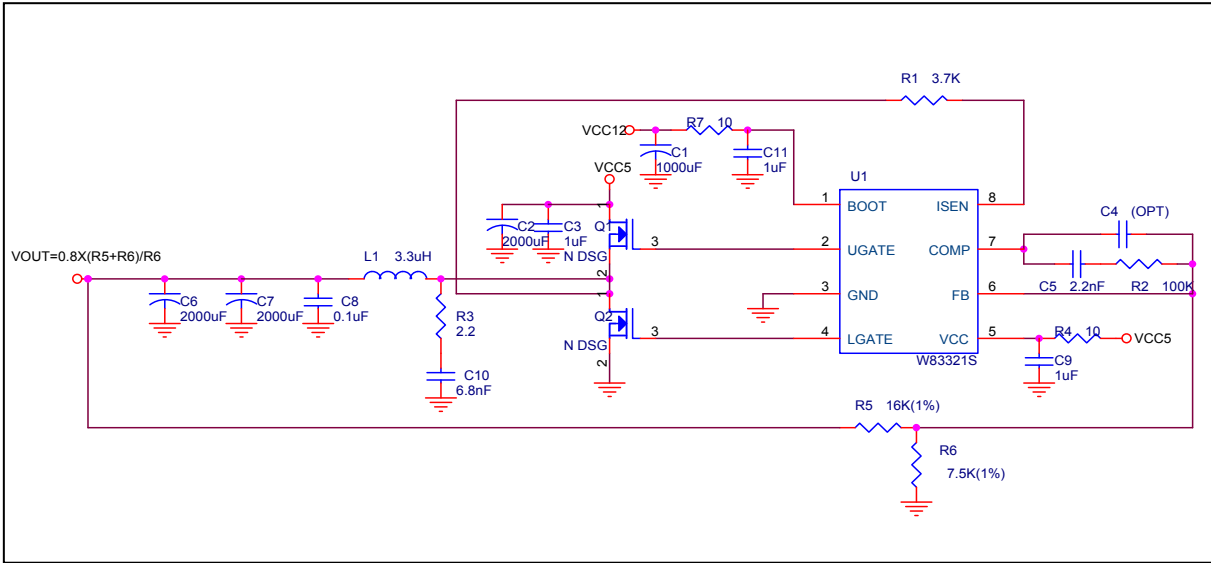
R1 3.7K

VCC12

R7 10

C1
1000uF

C11
1uF

U1

VCC5

1 BOOT ISEN 8

C4 (OPT)

C2
2000uF

C3
1uF

Q1

3

2 UGATE COMP 7

VOUT=0.8X(R5+R6)/R6

L1 3.3uH

N DSG

C5 2.2nF

R2 100K

C6
2000uF

C7
2000uF

C8
0.1uF

R3
2.2

3 GND FB 6

Q2

3

4 LGATE VCC 5

R4 10

VCC5

N DSG

W83321S

C9
1uF

C10
6.8nF

R5 16K(1%)

R6
7.5K(1%)

1
2
1
2
2